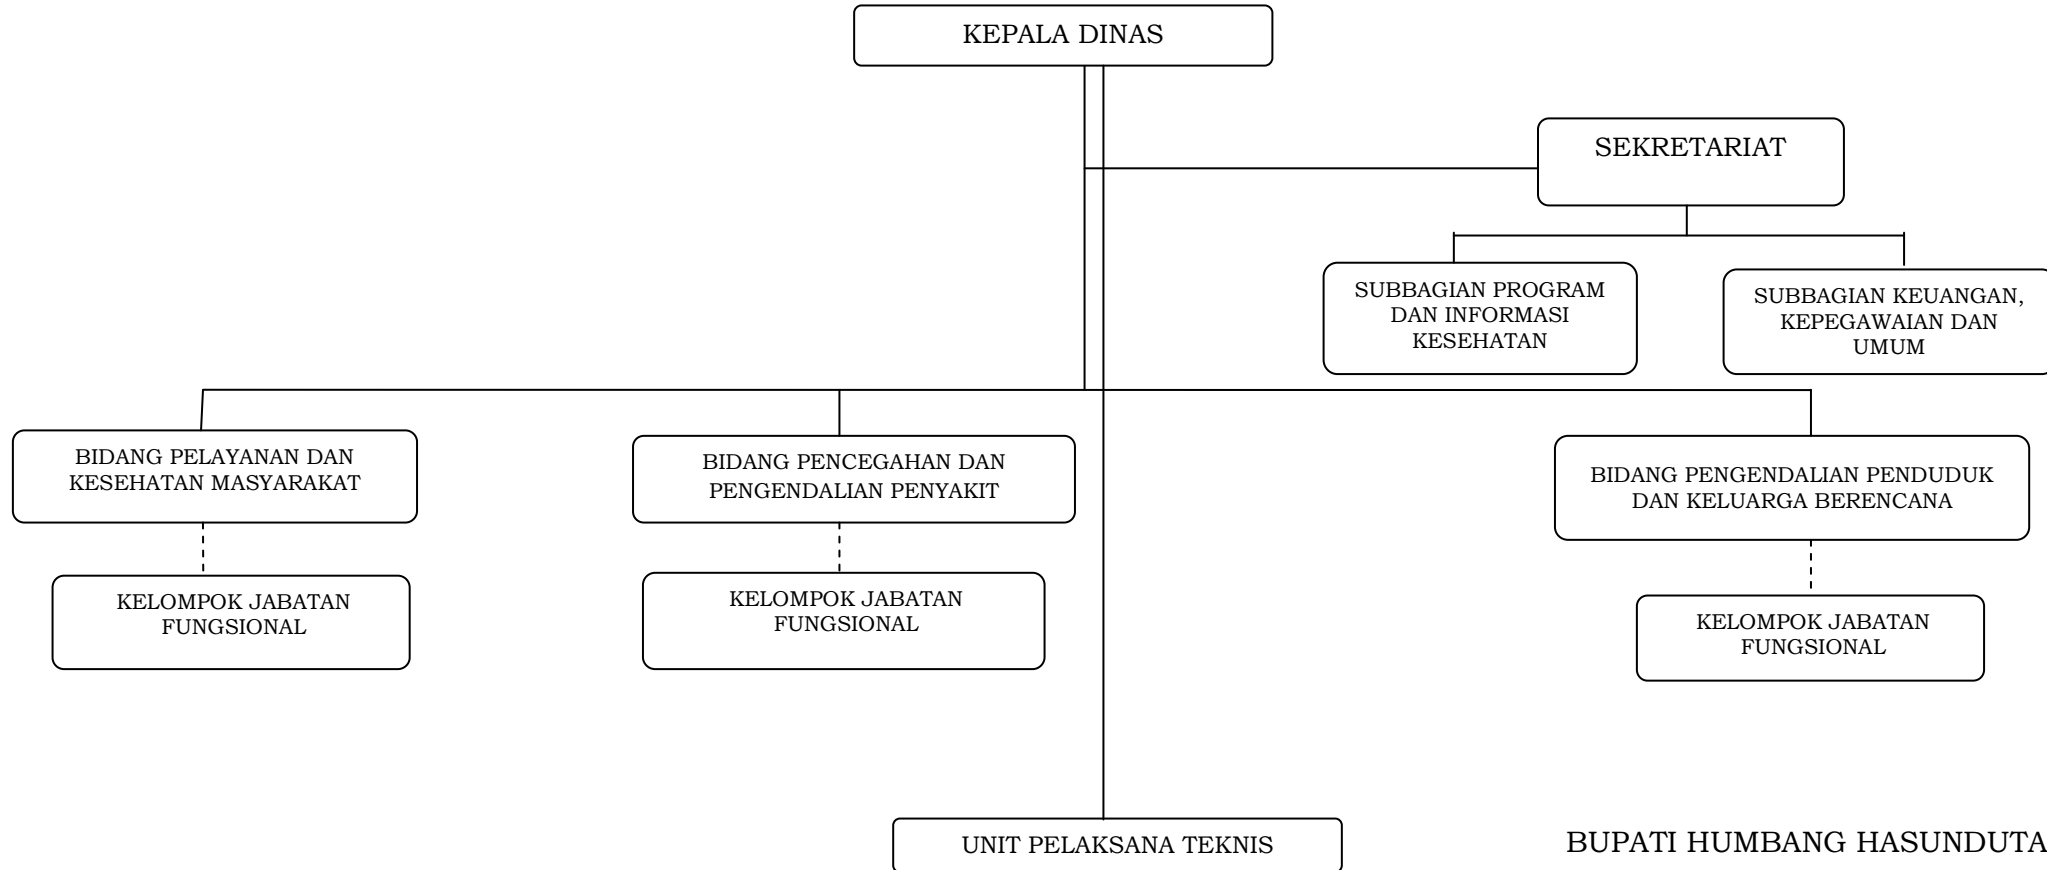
KEPALA DINAS

SEKRETARIAT

SUBBAGIAN PROGRAM DAN INFORMASI KESEHATAN

SUBBAGIAN KEUANGAN, KEPEGAWAIAN DAN UMUM

BIDANG PELAYANAN DAN KESEHATAN MASYARAKAT

KELOMPOK JABATAN FUNGSIONAL

BIDANG PENCEGAHAN DAN PENGENDALIAN PENYAKIT

KELOMPOK JABATAN FUNGSIONAL

BIDANG PENGENDALIAN PENDUDUK DAN KELUARGA BERENCANA

KELOMPOK JABATAN FUNGSIONAL

UNIT PELAKSANA TEKNIS

BUPATI HUMBANG HASUNDUTA